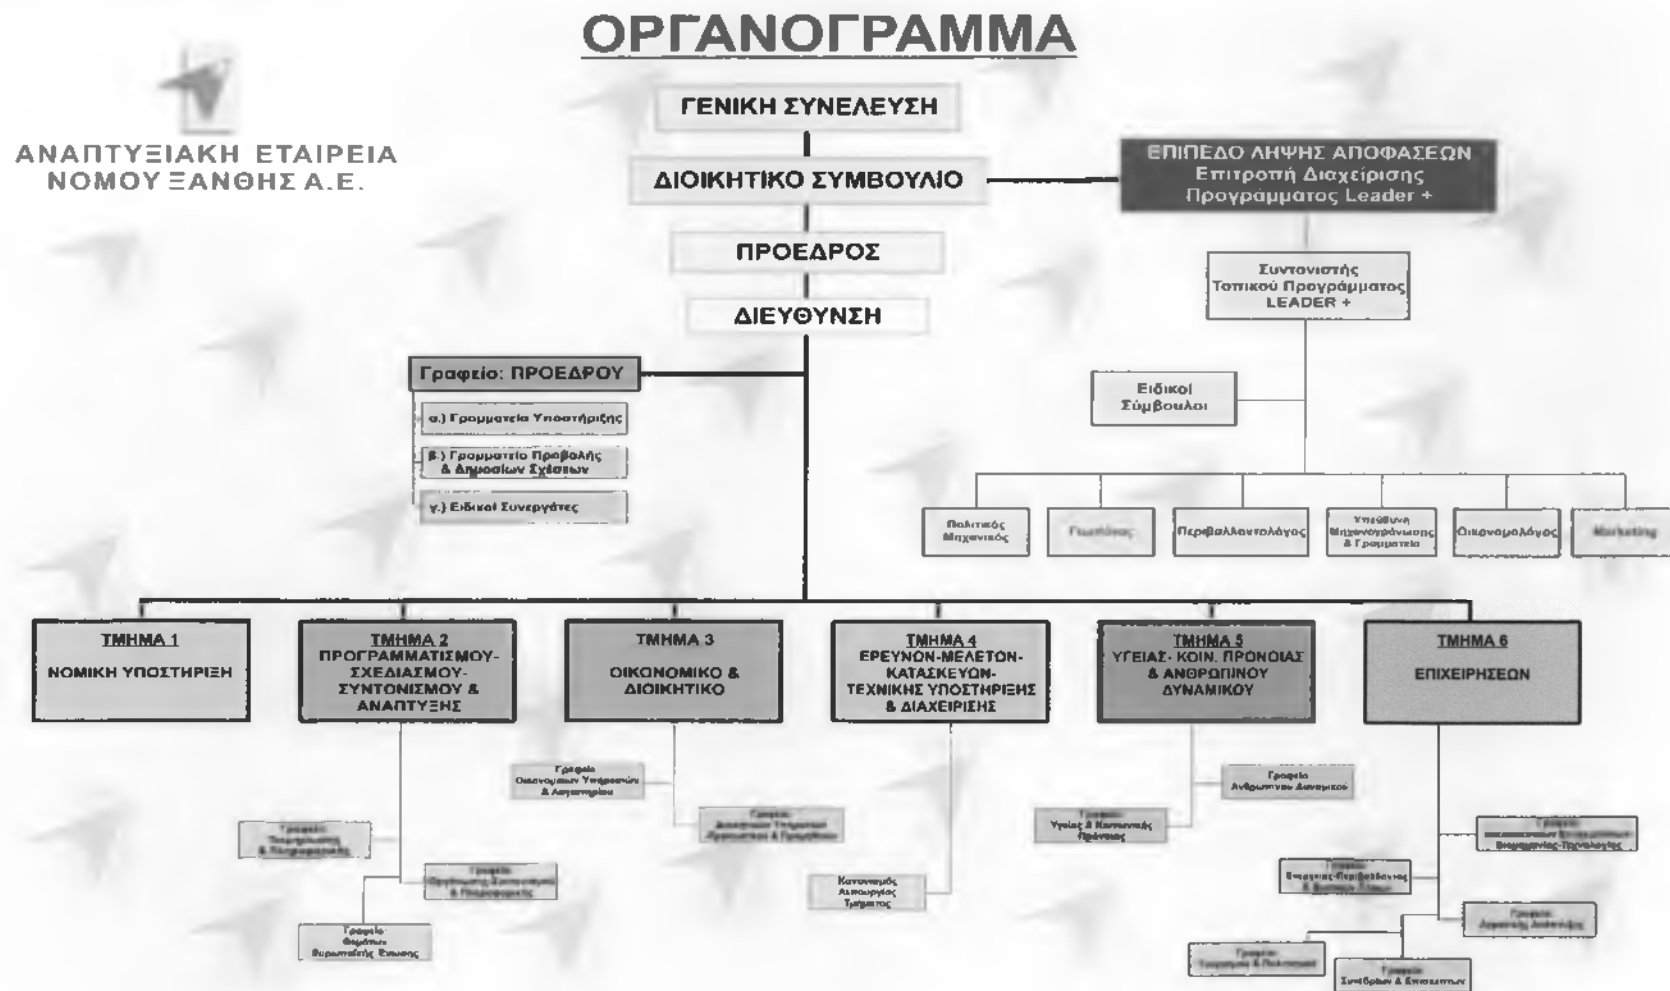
ΟΡΓΑΝΟΓΡΑΜΜΑ

ΑΝΑΠΤΥΞΙΑΚΗ ΕΤΑΙΡΕΙΑ ΝΟΜΟΥ ΞΑΝΘΗΣ Α.Ε.

ΓΕΝΙΚΗ ΣΥΝΕΛΕΥΣΗ

ΔΙΟΙΚΗΤΙΚΟ ΣΥΜΒΟΥΛΙΟ

ΠΡΟΕΔΡΟΣ

ΔΙΕΥΘΥΝΣΗ

ΕΠΙΠΕΔΟ ΛΗΨΗΣ ΑΠΟΦΑΣΕΩΝ
Επιτροπή Διαχείρισης
Προγράμματος Leader +

Συντονιστής
Τοπικού Προγράμματος
LEADER +

Ειδικοί
Σύμβουλοι

Πολιτικός Μηχανικός

Γεωπόνος

Περιβαλλοντολόγος

Υπεύθυνη Μηχανογράφησης & Γραμματεία

Οικονομολόγος

Marketing

Γραφείο: ΠΡΟΕΔΡΟΥ

α.) Γραμματεία Υποστήριξης

β.) Γραμματεία Προβολής & Δημοσίων Σχέσεων

γ.) Ειδικοί Συνεργάτες

ΤΜΗΜΑ 1
ΝΟΜΙΚΗ ΥΠΟΣΤΗΡΙΞΗ

ΤΜΗΜΑ 2
ΠΡΟΓΡΑΜΜΑΤΙΣΜΟΥ-ΣΧΕΔΙΑΣΜΟΥ-ΣΥΝΤΟΝΙΣΜΟΥ & ΑΝΑΠΤΥΞΗΣ

ΤΜΗΜΑ 3
ΟΙΚΟΝΟΜΙΚΟ & ΔΙΟΙΚΗΤΙΚΟ

ΤΜΗΜΑ 4
ΕΡΕΥΝΩΝ-ΜΕΛΕΤΩΝ-ΚΑΤΑΣΚΕΥΩΝ-ΤΕΧΝΙΚΗΣ ΥΠΟΣΤΗΡΙΞΗΣ & ΔΙΑΧΕΙΡΙΣΗΣ

ΤΜΗΜΑ 5
ΥΓΕΙΑΣ- ΚΟΙΝ. ΠΡΟΝΟΙΑΣ & ΑΝΘΡΩΠΙΝΟΥ ΔΥΝΑΜΙΚΟΥ

ΤΜΗΜΑ 6
ΕΠΙΧΕΙΡΗΣΕΩΝ

Γραφείο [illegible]

Γραφείο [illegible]

Γραφείο Θεμάτων Ευρωπαϊκής Ένωσης

Γραφείο Οικονομικών Υπηρεσιών & Λογιστηρίου

Γραφείο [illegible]

Κανονισμός Λειτουργίας Τμήματος

Γραφείο Υγείας & Κοινωνικής Πρόνοιας

Γραφείο Ανθρώπινου Δυναμικού

Γραφείο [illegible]

Γραφείο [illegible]

Γραφείο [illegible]

Γραφείο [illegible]

Γραφείο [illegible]